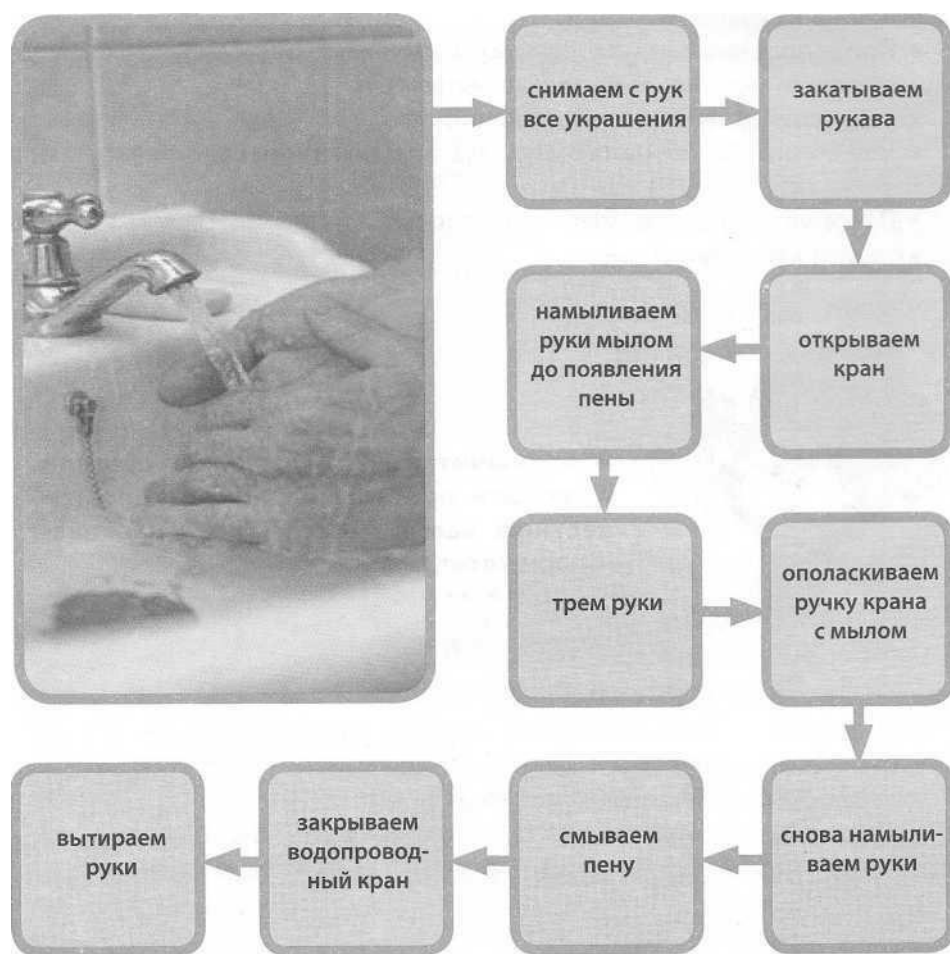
снимаем с рук все украшения

закатываем рукава

открываем кран

намыливаем руки мылом до появления пены

трем руки

ополаскиваем ручку крана с мылом

снова намыливаем руки

смываем пену

закрываем водопроводный кран

вытираем руки